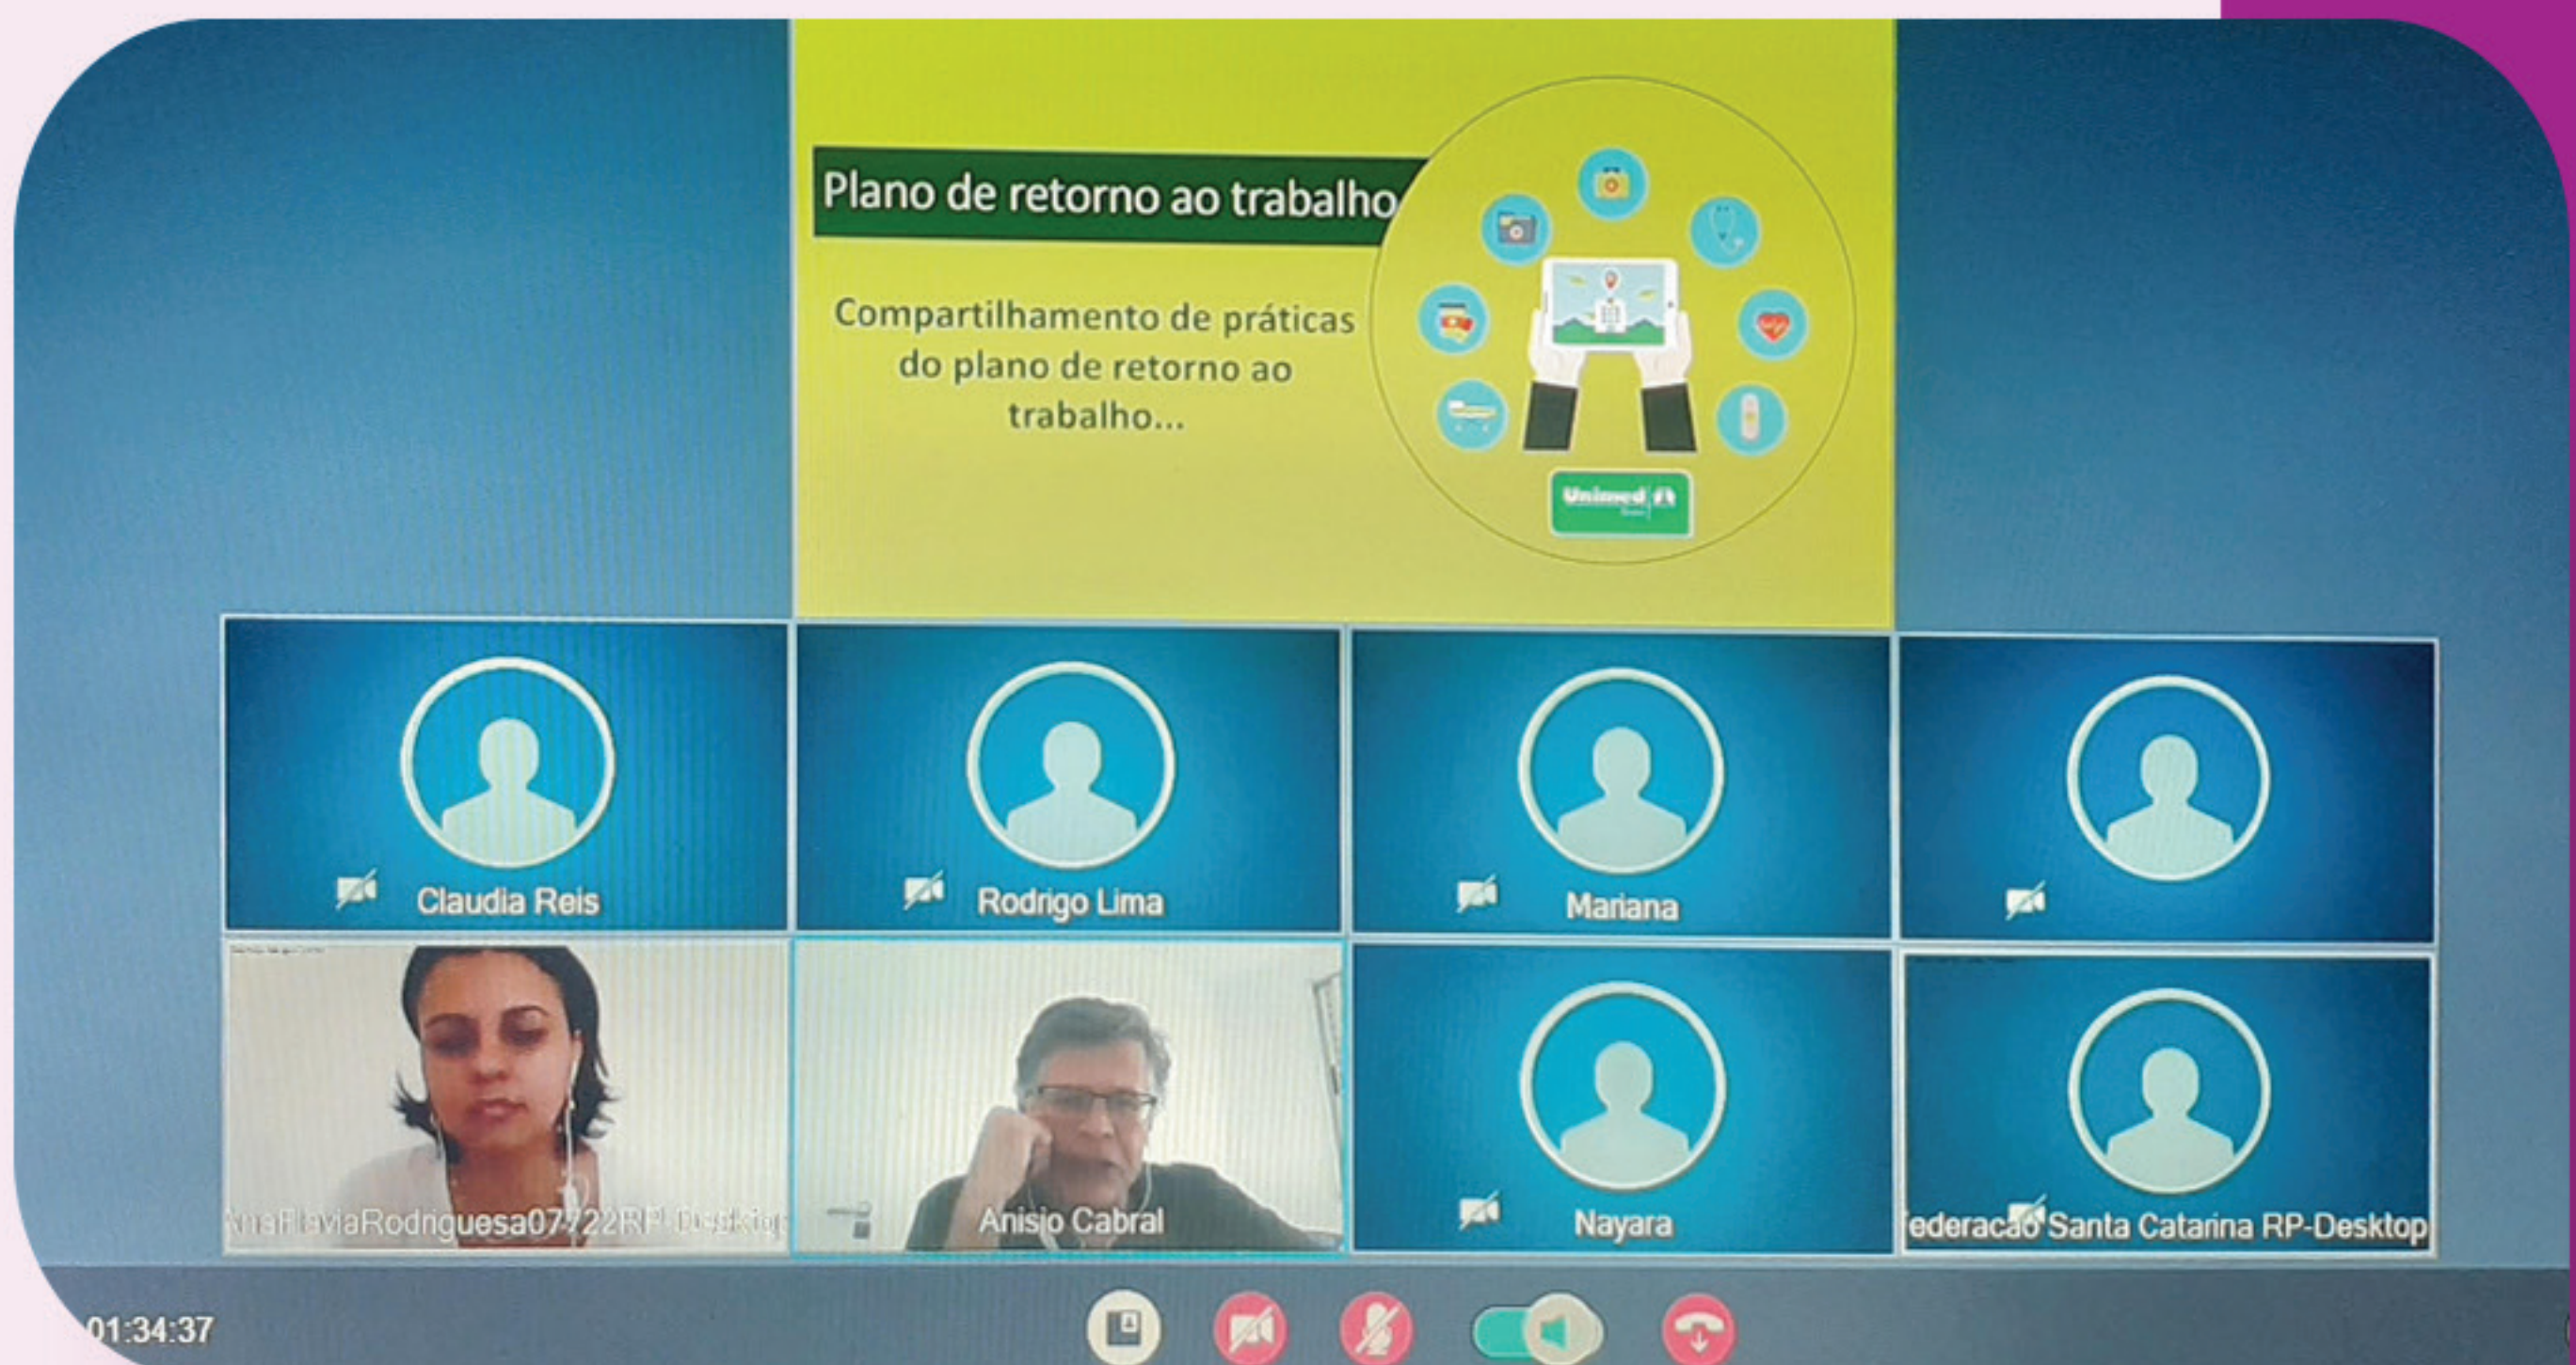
Plano de retorno ao trabalho

Compartilhamento de práticas do plano de retorno ao trabalho...

Unimed

Claudia Reis

Rodrigo Lima

Mariana

AnaFlaviaRodriguesa07722RP-Desktop

Anisio Cabral

Nayara

ederacao Santa Catarina RP-Desktop

01:34:37